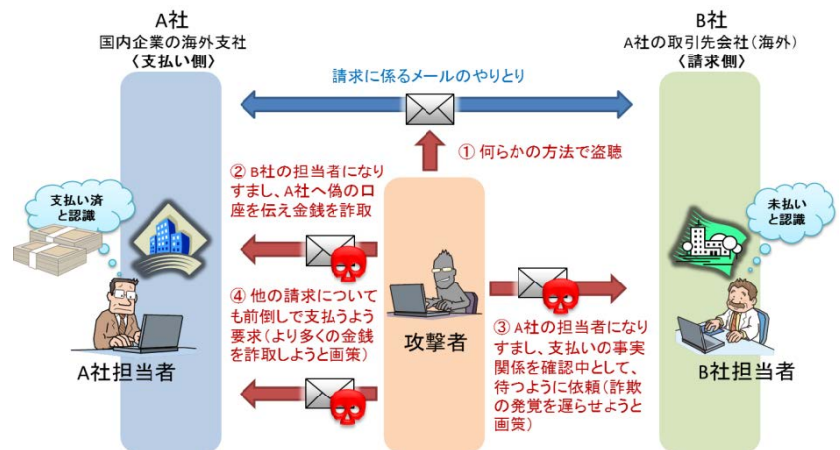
A社
国内企業の海外支社
〈支払い側〉

B社
A社の取引先会社（海外）
〈請求側〉

請求に係るメールのやりとり

① 何らかの方法で盗聴

② B社の担当者になりすまし、A社へ偽の口座を伝え金銭を詐取

支払い済と認識

未払いと認識

④ 他の請求についても前倒しで支払うよう要求（より多くの金銭を詐取しようと画策）

攻撃者

③ A社の担当者になりすまし、支払いの事実関係を確認中として、待つように依頼（詐欺の発覚を遅らせようと画策）

A社担当者

B社担当者